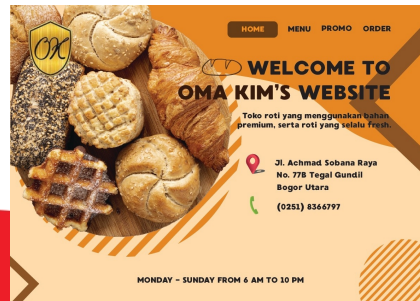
OK

HOME MENU PROMO ORDER

WELCOME TO OMA KIM'S WEBSITE

Toko roti yang menggunakan bahan premium, serta roti yang selalu fresh.

Jl. Achmad Sobana Raya No. 77B Tegal Gundil Bogor Utara

(0251) 8366797

MONDAY - SUNDAY FROM 6 AM TO 10 PM